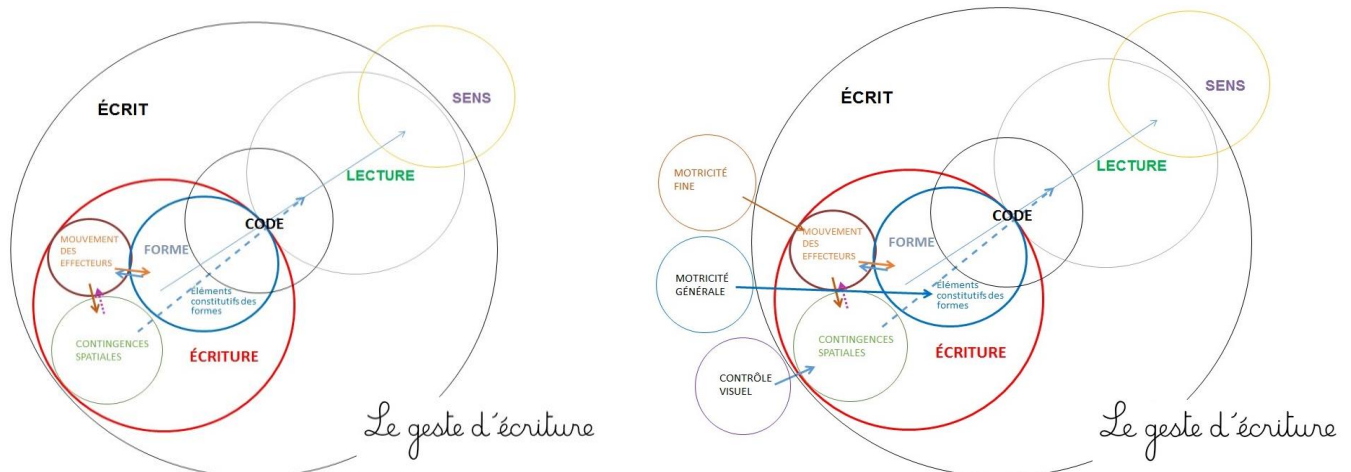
ÉCRIT

SENS

LECTURE

CODE

MOUVEMENT DES EFFECTEURS

FORME

Éléments constitutifs des formes

CONTINGENCES SPATIALES

ÉCRITURE

Le geste d'écriture

ÉCRIT

SENS

MOTRICITÉ FINE

LECTURE

CODE

MOUVEMENT DES EFFECTEURS

FORME

MOTRICITÉ GÉNÉRALE

Éléments constitutifs des formes

CONTINGENCES SPATIALES

ÉCRITURE

CONTRÔLE VISUEL

Le geste d'écriture